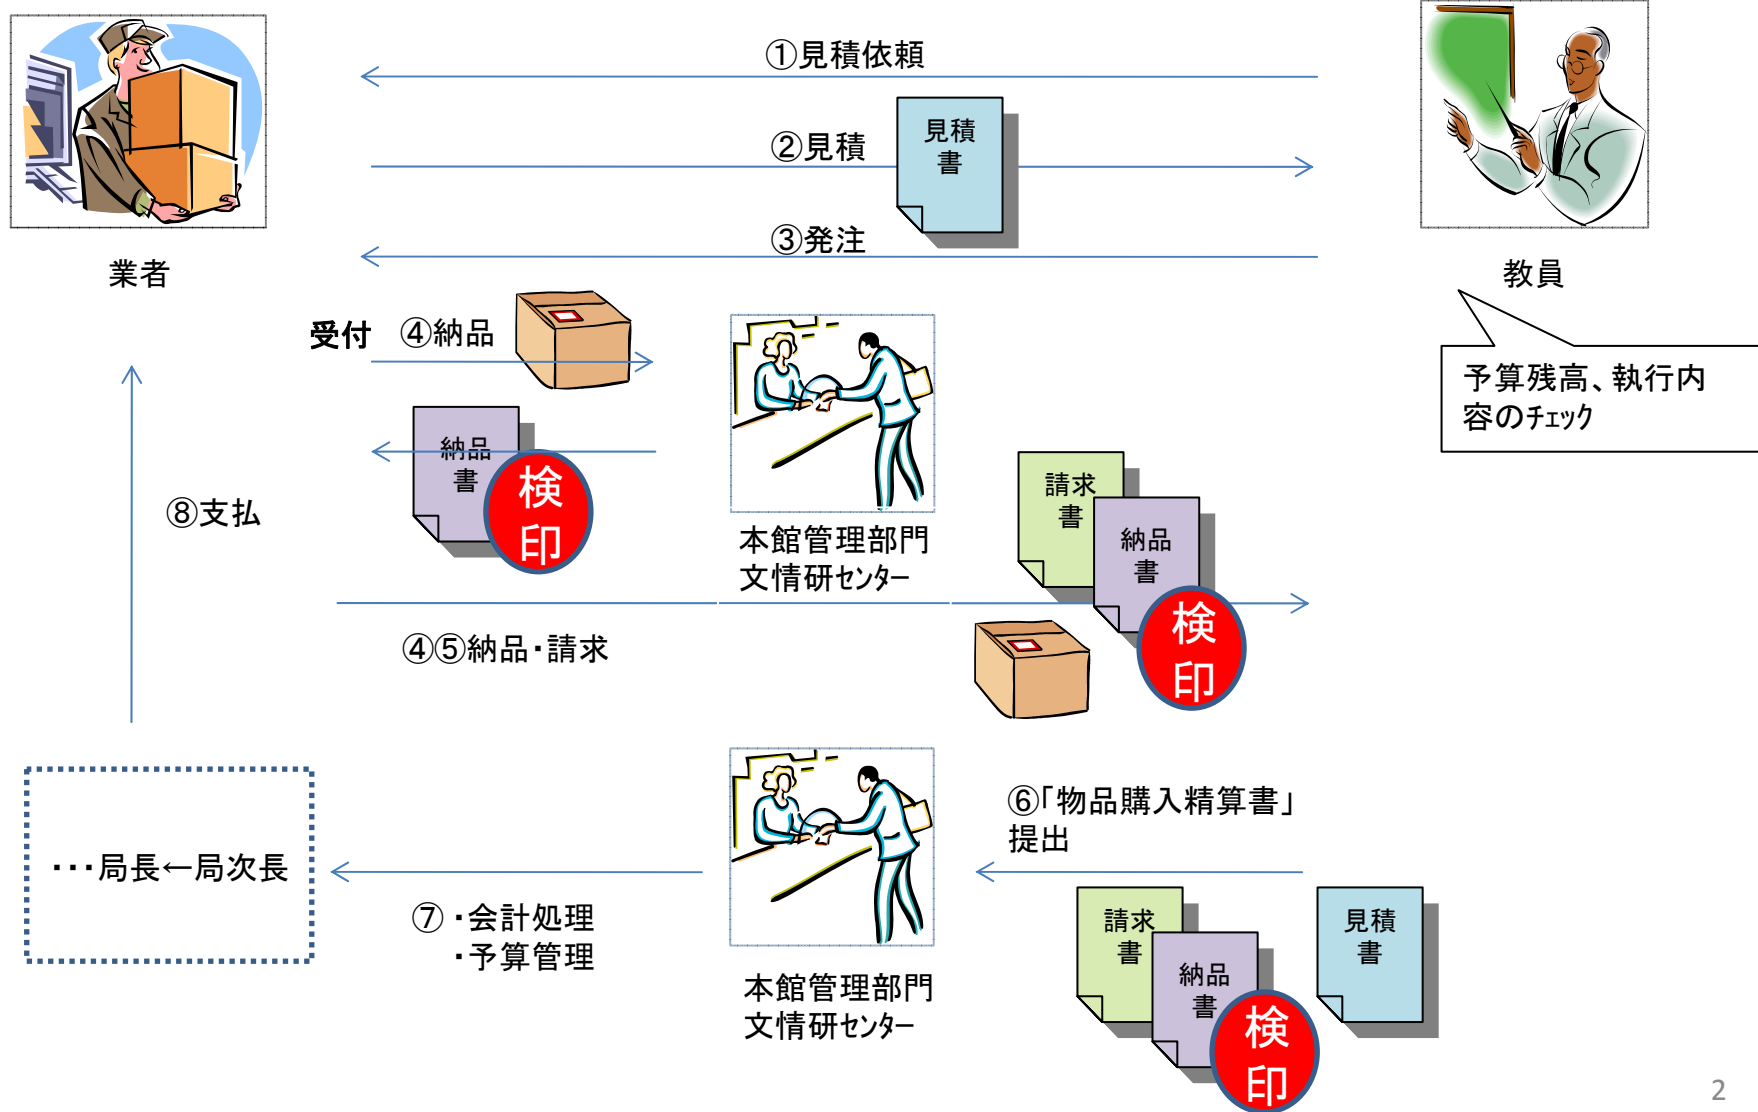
①見積依頼

②見積

見積書

③発注

業者

教員

予算残高、執行内容のﾁｪｯｸ

受付 ④納品

納品書

検印

⑧支払

本館管理部門
文情研ｾﾝﾀｰ

請求書

納品書

検印

④⑤納品・請求

⑥「物品購入精算書」提出

・・・局長←局次長

⑦ ・会計処理
・予算管理

本館管理部門
文情研ｾﾝﾀｰ

請求書

納品書

検印

見積書

2